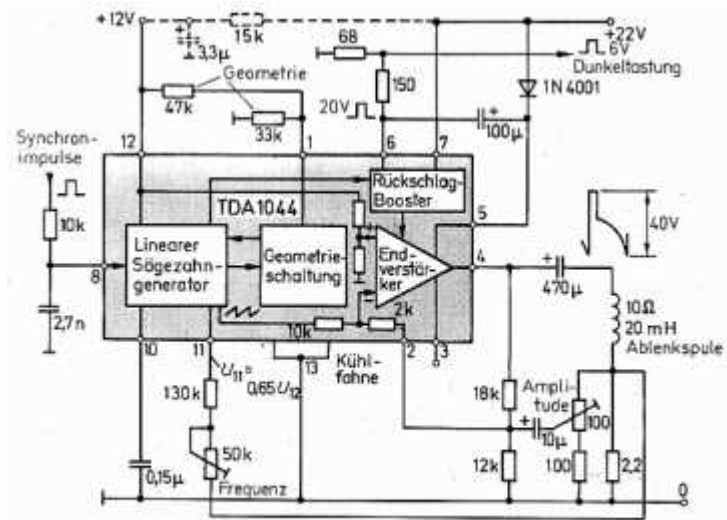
+12V
+
3,3µ
15k
+22V
68
6V
Dunkeltastung
Geometrie
47k
33k
150
1N 4001
20V
+
100µ
Synchron-impulse
12
1
6
7
TDA1044
Rückschlag-Booster
5
40V
10k
Linearer Sägezahn-generator
Geometrie-schaltung
End-verstär-ker
8
4
+
470µ
2,7n
10k
2k
10Ω
20 mH
Ablenkspule
10
11
13
Kühl-fahne
2
3
$U_{11}$ ≈ 0,65 $U_{12}$
130k
18k
Ampli-tude
50k
+
10µ
100
0,15µ
12k
100
2,2
Frequenz
0